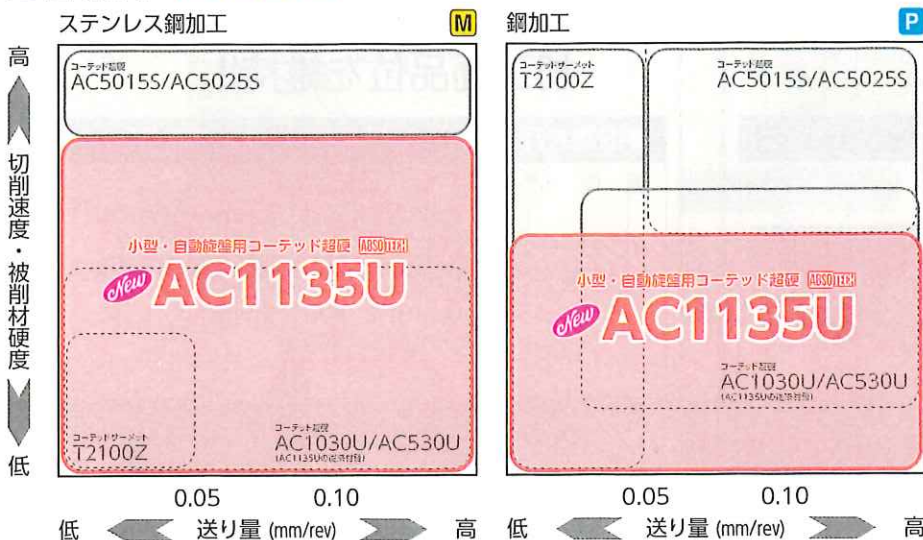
ステンレス鋼加工

M

高

切削速度・被削材硬度

低

コーテッド超硬
AC5015S/AC5025S

小型・自動旋盤用コーテッド超硬 ABSOTECH

New AC1135U

コーテッドサーメット
T2100Z

コーテッド超硬
AC1030U/AC530U
(AC1135Uの従来材種)

0.05 0.10

低 送り量 (mm/rev) 高

鋼加工

P

コーテッドサーメット
T2100Z

コーテッド超硬
AC5015S/AC5025S

小型・自動旋盤用コーテッド超硬 ABSOTECH

New AC1135U

コーテッド超硬
AC1030U/AC530U
(AC1135Uの従来材種)

0.05 0.10

低 送り量 (mm/rev) 高